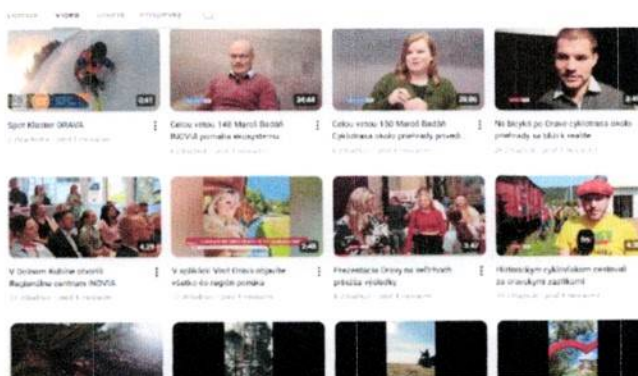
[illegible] VIDEÁ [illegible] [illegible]

0:41
Spot Kloster ORAVA
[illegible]

24:48
Celou vrtou 148 Marcel Baďák INOVA pomaha ekosystemu
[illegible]

28:06
Celou vrtou 150 Marcel Baďák Cyklotrasa okolo priehrady prvedi...
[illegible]

No bicyklo po Orave cyklotrasa okolo priehrady sa blíži k realite
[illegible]

4:29
V Dolnom Kubíne otvorili Regionálne centrum INOVIA
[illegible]

2:46
V spikleni: Všetl Orava objavte všetko čo región ponúka
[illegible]

3:47
Prezentácia Orava na veľtrhoch priniesla výsledky
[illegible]

Historickým cyklistickým cestovaní za oravskými zaujíkami
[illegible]